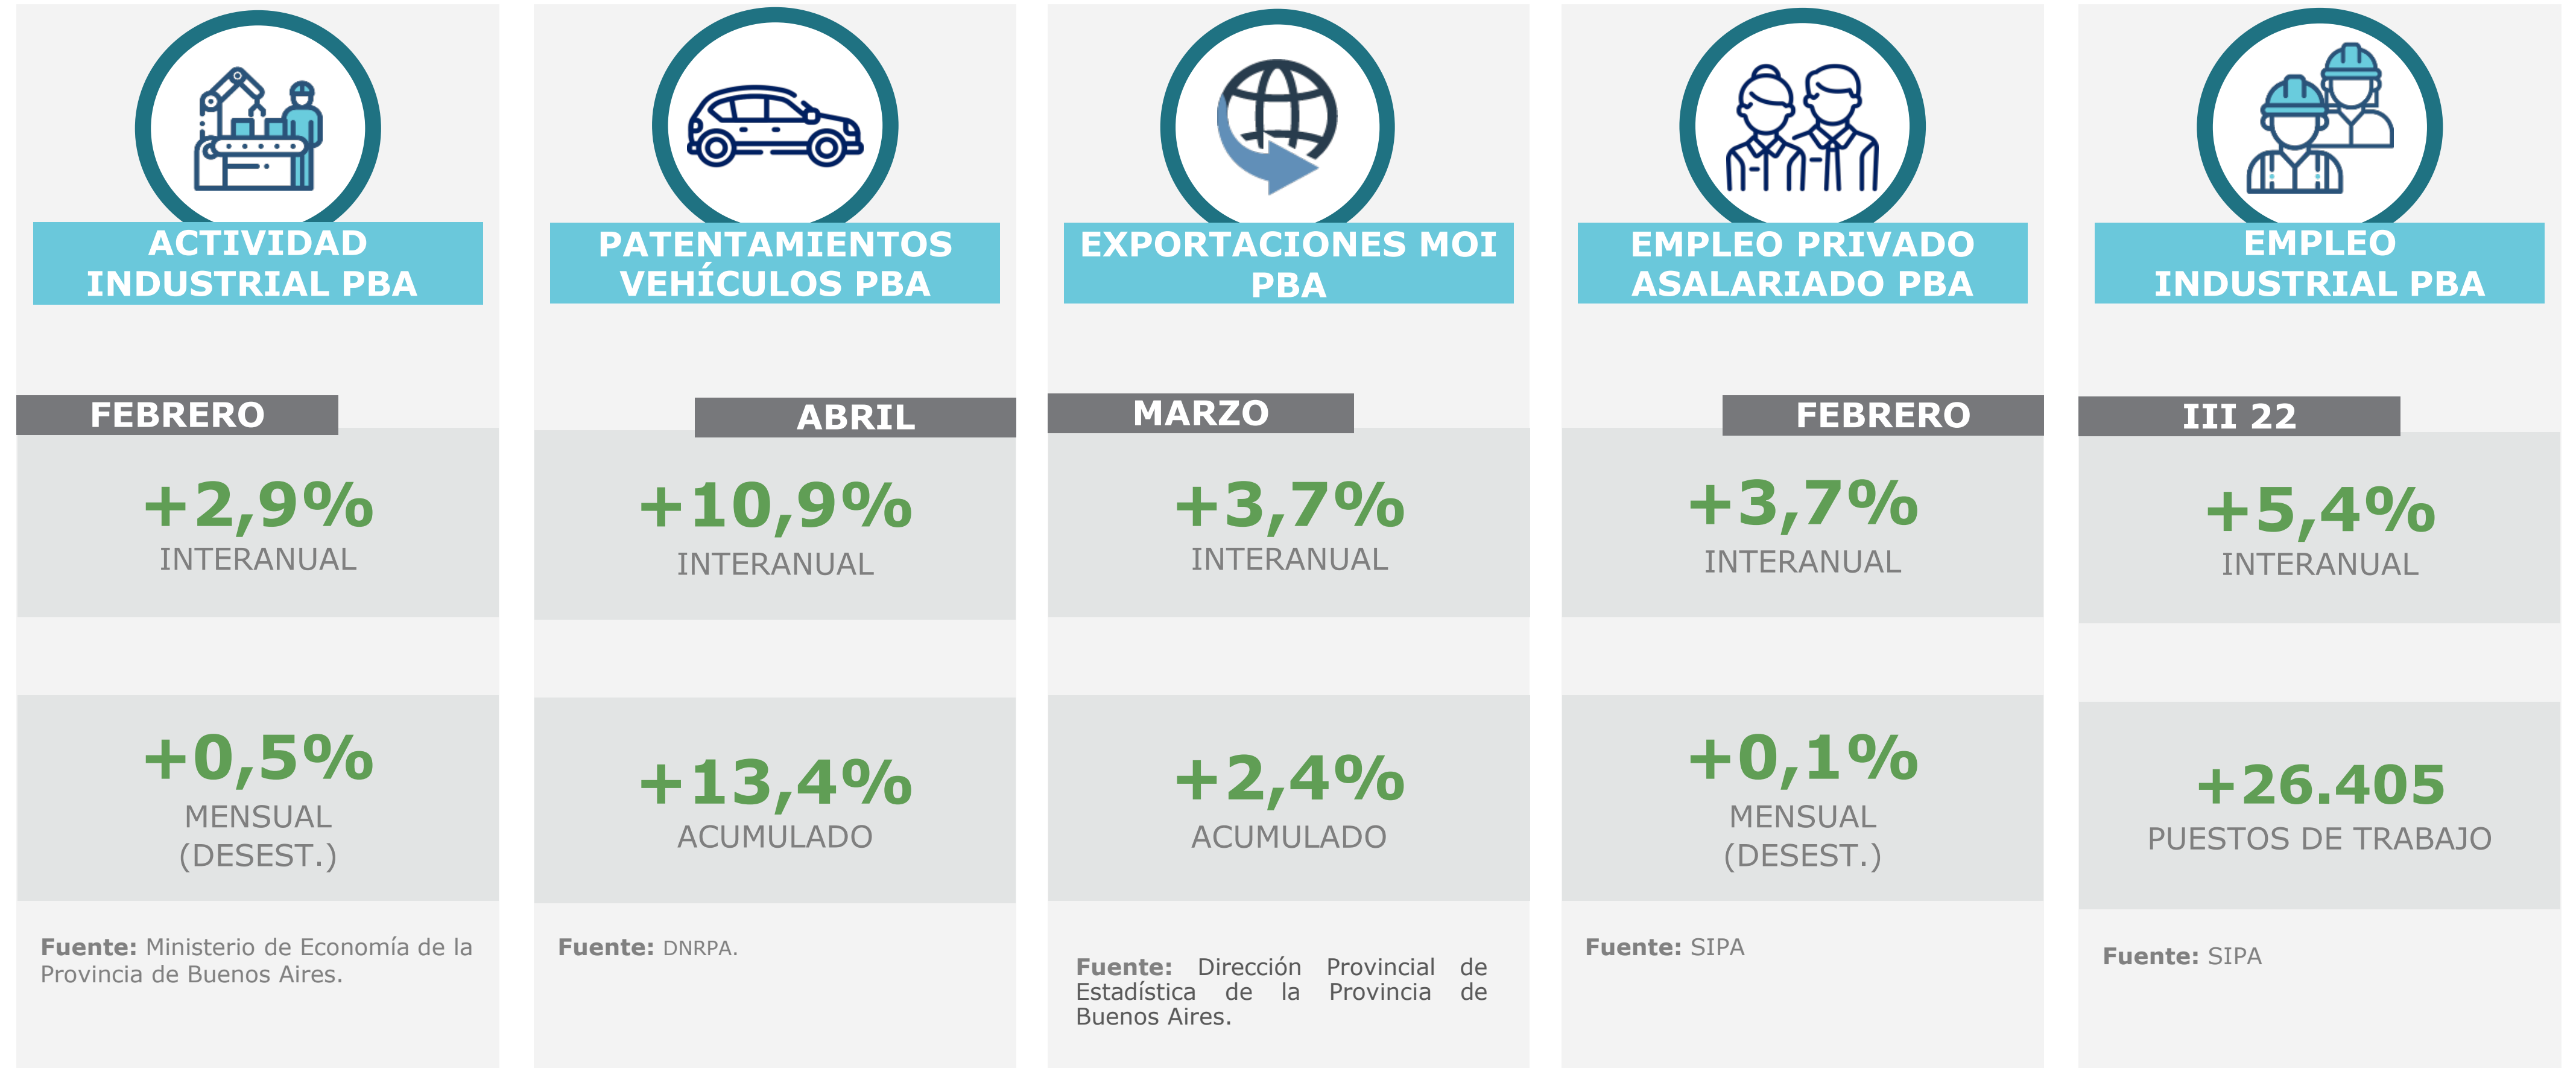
ACTIVIDAD INDUSTRIAL PBA

FEBRERO

+2,9%
INTERANUAL

+0,5%
MENSUAL (DESEST.)

Fuente: Ministerio de Economía de la Provincia de Buenos Aires.

PATENTAMIENTOS VEHÍCULOS PBA

ABRIL

+10,9%
INTERANUAL

+13,4%
ACUMULADO

Fuente: DNRPA.

EXPORTACIONES MOI PBA

MARZO

+3,7%
INTERANUAL

+2,4%
ACUMULADO

Fuente: Dirección Provincial de Estadística de la Provincia de Buenos Aires.

EMPLEO PRIVADO ASALARIADO PBA

FEBRERO

+3,7%
INTERANUAL

+0,1%
MENSUAL (DESEST.)

Fuente: SIPA

EMPLEO INDUSTRIAL PBA

III 22

+5,4%
INTERANUAL

+26.405
PUESTOS DE TRABAJO

Fuente: SIPA